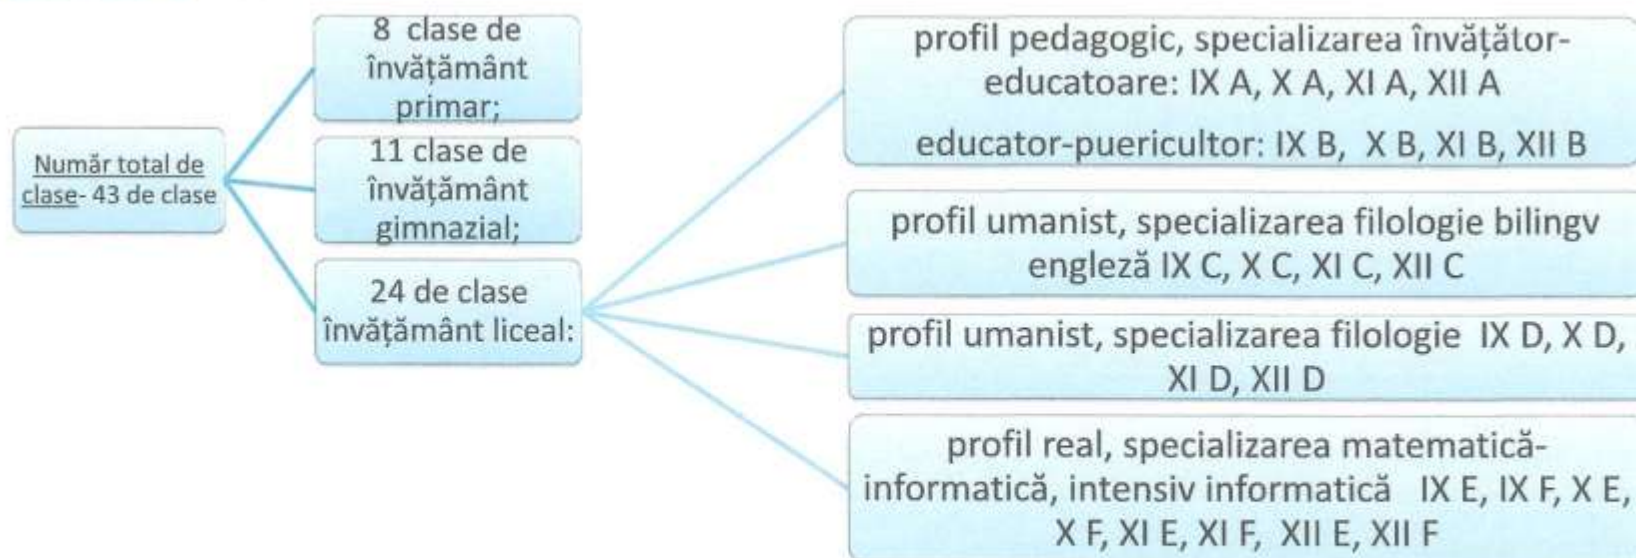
Număr total de clase- 43 de clase

8 clase de învățământ primar;

11 clase de învățământ gimnazial;

24 de clase învățământ liceal:

profil pedagogic, specializarea învățător-educatoare: IX A, X A, XI A, XII A

educator-puericultor: IX B, X B, XI B, XII B

profil umanist, specializarea filologie bilingv engleză IX C, X C, XI C, XII C

profil umanist, specializarea filologie IX D, X D, XI D, XII D

profil real, specializarea matematică-informatică, intensiv informatică IX E, IX F, X E, X F, XI E, XI F, XII E, XII F